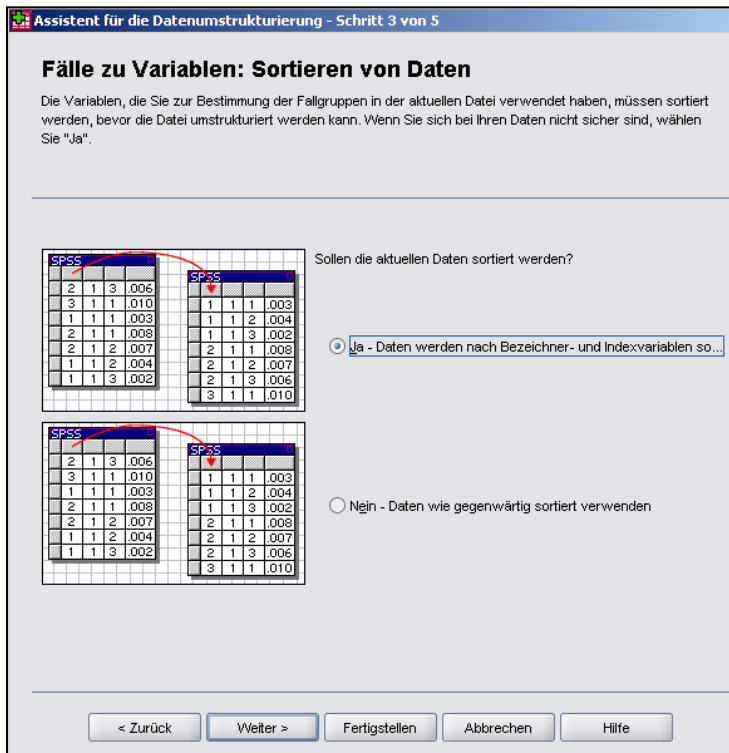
Assistent für die Datenumstrukturierung - Schritt 3 von 5

Fälle zu Variablen: Sortieren von Daten

Die Variablen, die Sie zur Bestimmung der Fallgruppen in der aktuellen Datei verwendet haben, müssen sortiert werden, bevor die Datei umstrukturiert werden kann. Wenn Sie sich bei Ihren Daten nicht sicher sind, wählen Sie "Ja".

SPSS

| 2 | 1 | 3 | .006 |
|---|---|---|---|
| 3 | 1 | 1 | .010 |
| 1 | 1 | 1 | .003 |
| 2 | 1 | 1 | .008 |
| 2 | 1 | 2 | .007 |
| 1 | 1 | 2 | .004 |
| 1 | 1 | 3 | .002 |

SPSS

| 1 | 1 | 1 | .003 |
|---|---|---|---|
| 1 | 1 | 2 | .004 |
| 1 | 1 | 3 | .002 |
| 2 | 1 | 1 | .008 |
| 2 | 1 | 2 | .007 |
| 2 | 1 | 3 | .006 |
| 3 | 1 | 1 | .010 |

Sollen die aktuellen Daten sortiert werden?

Ja - Daten werden nach Bezeichner- und Indexvariablen so...

SPSS

| 2 | 1 | 3 | .006 |
|---|---|---|---|
| 3 | 1 | 1 | .010 |
| 1 | 1 | 1 | .003 |
| 2 | 1 | 1 | .008 |
| 2 | 1 | 2 | .007 |
| 1 | 1 | 2 | .004 |
| 1 | 1 | 3 | .002 |

SPSS

| 1 | 1 | 1 | .003 |
|---|---|---|---|
| 1 | 1 | 2 | .004 |
| 1 | 1 | 3 | .002 |
| 2 | 1 | 1 | .008 |
| 2 | 1 | 2 | .007 |
| 2 | 1 | 3 | .006 |
| 3 | 1 | 1 | .010 |

Nein - Daten wie gegenwärtig sortiert verwenden

< Zurück Weiter > Fertigstellen Abbrechen Hilfe